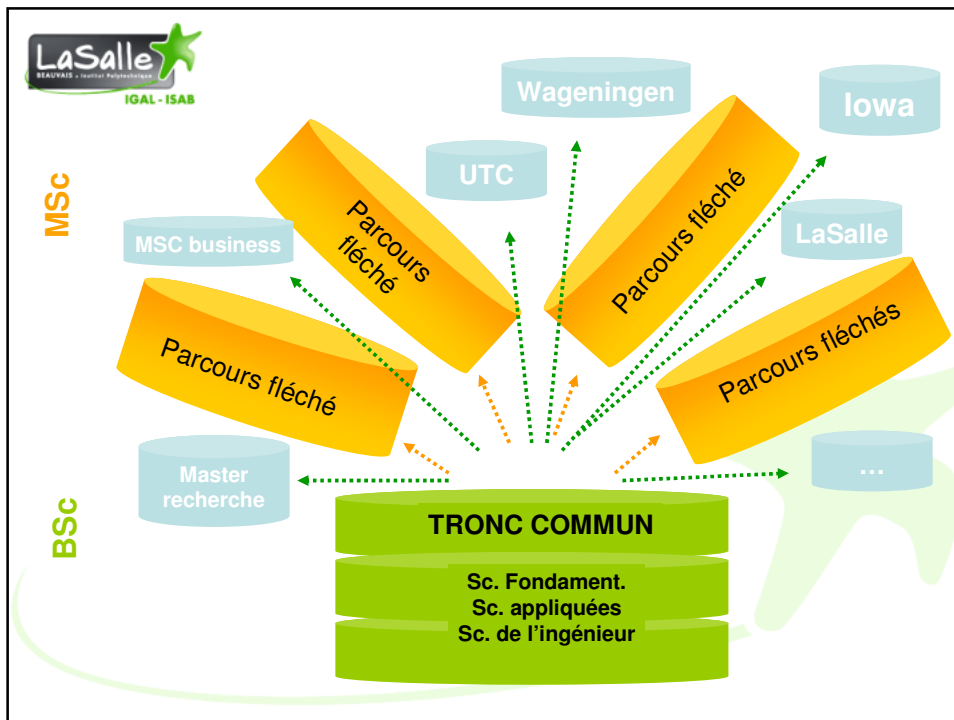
LaSalle
BEAUVAIS • Institut Polytechnique
IGAL - ISAB

Wageningen

Iowa

UTC

MSc

MSC business

LaSalle

Parcours fléché

Parcours fléché

Parcours fléché

Parcours fléchés

Master recherche

...

BSc

TRONC COMMUN

Sc. Fondament.
Sc. appliquées
Sc. de l'ingénieur